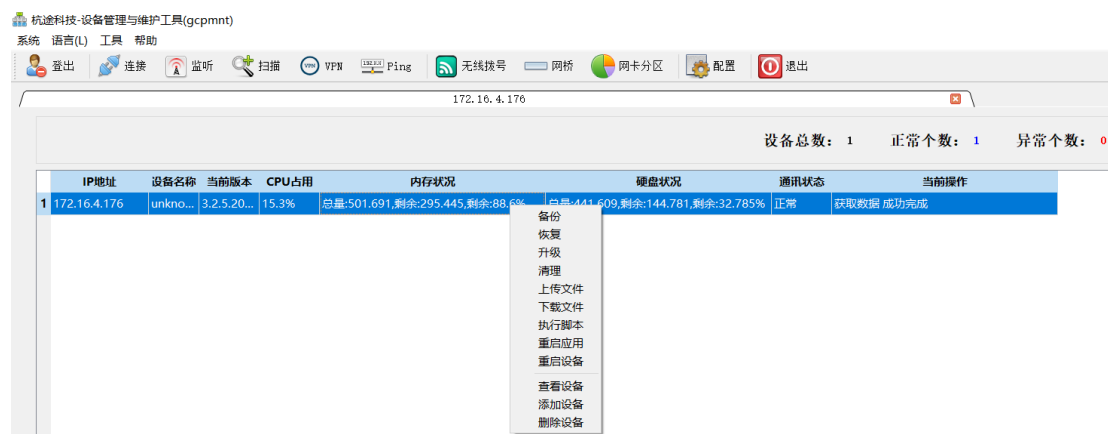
杭途科技-设备管理与维护工具(gcpmnt)

系统 语言(L) 工具 帮助

登出 连接 监听 扫描 VPN Ping 无线拨号 网桥 网卡分区 配置 退出

172.16.4.176

设备总数: 1 正常个数: 1 异常个数: 0

| | IP地址 | 设备名称 | 当前版本 | CPU占用 | 内存状况 | 硬盘状况 | 通讯状态 | 当前操作 |
|---|---|---|---|---|---|---|---|---|
| 1 | 172.16.4.176 | unkno... | 3.2.5.20... | 15.3% | 总量:501.691,剩余:295.445,剩余:88.6% | 总量:441.609,剩余:144.781,剩余:32.785% | 正常 | 获取数据 成功完成 |

备份
恢复
升级
清理
上传文件
下载文件
执行脚本
重启应用
重启设备
查看设备
添加设备
删除设备